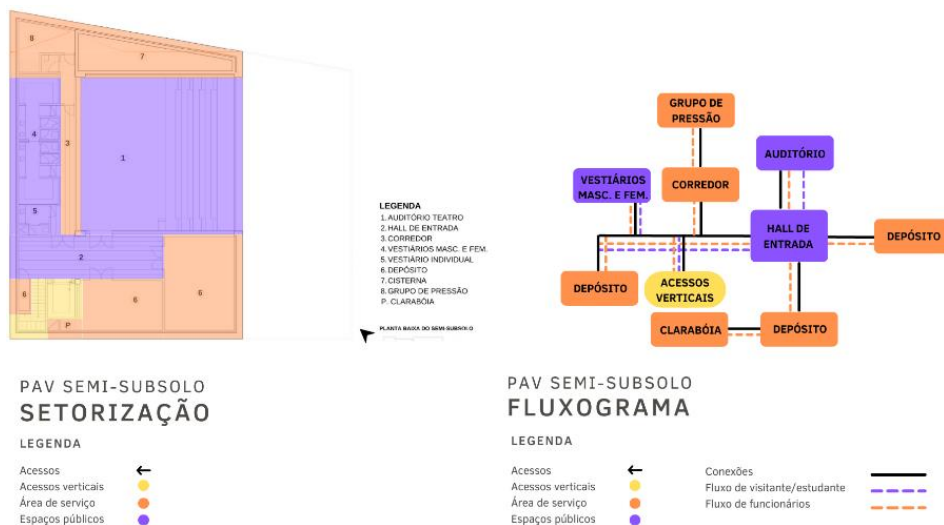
8
7
4
3
1
5
2
6
6
6
P

LEGENDA
1.AUDITÓRIO TEATRO
2.HALL DE ENTRADA
3.CORREDOR
4.VESTIÁRIOS MASC. E FEM.
5.VESTIÁRIO INDIVIDUAL
6.DEPÓSITO
7.CISTERNA
8.GRUPO DE PRESSÃO
P. CLARABÓIA

PLANTA BAIXA DO SEMI-SUBSOLO

GRUPO DE PRESSÃO
VESTIÁRIOS MASC. E FEM.
CORREDOR
AUDITÓRIO
HALL DE ENTRADA
DEPÓSITO
DEPÓSITO
ACESSOS VERTICAIS
CLARABÓIA
DEPÓSITO

PAV SEMI-SUBSOLO
SETORIZAÇÃO

LEGENDA

Acessos
Acessos verticais
Área de serviço
Espaços públicos

PAV SEMI-SUBSOLO
FLUXOGRAMA

LEGENDA

Acessos
Acessos verticais
Área de serviço
Espaços públicos

Conexões
Fluxo de visitante/estudante
Fluxo de funcionários